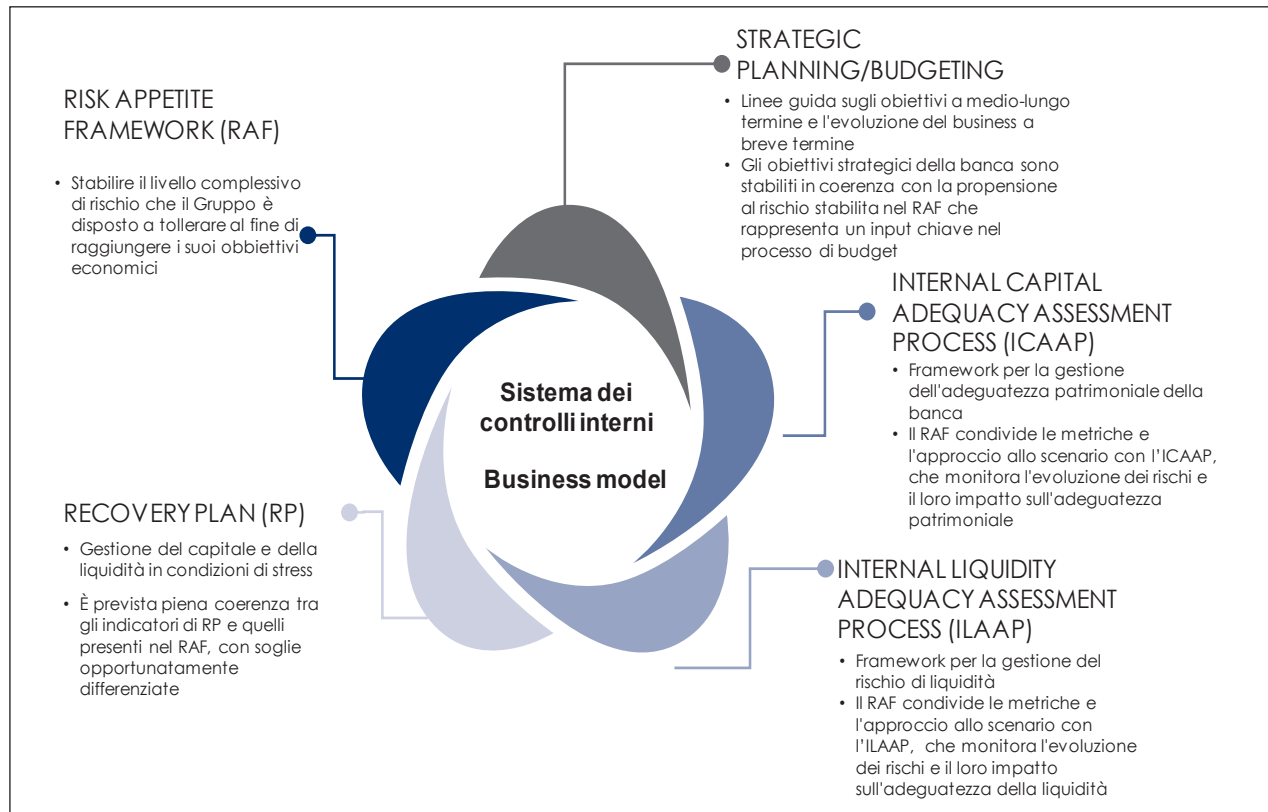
STRATEGIC PLANNING/BUDGETING

• Linee guida sugli obiettivi a medio-lungo termine e l'evoluzione del business a breve termine
• Gli obiettivi strategici della banca sono stabiliti in coerenza con la propensione al rischio stabilita nel RAF che rappresenta un input chiave nel processo di budget

RISK APPETITE FRAMEWORK (RAF)

• Stabilire il livello complessivo di rischio che il Gruppo è disposto a tollerare al fine di raggiungere i suoi obbiettivi economici

INTERNAL CAPITAL ADEQUACY ASSESSMENT PROCESS (ICAAP)

• Framework per la gestione dell'adeguatezza patrimoniale della banca
• Il RAF condivide le metriche e l'approccio allo scenario con l'ICAAP, che monitora l'evoluzione dei rischi e il loro impatto sull'adeguatezza patrimoniale

Sistema dei controlli interni

Business model

RECOVERY PLAN (RP)

• Gestione del capitale e della liquidità in condizioni di stress
• È prevista piena coerenza tra gli indicatori di RP e quelli presenti nel RAF, con soglie opportunatamente differenziate

INTERNAL LIQUIDITY ADEQUACY ASSESSMENT PROCESS (ILAAP)

• Framework per la gestione del rischio di liquidità
• Il RAF condivide le metriche e l'approccio allo scenario con l'ILAAP, che monitora l'evoluzione dei rischi e il loro impatto sull'adeguatezza della liquidità